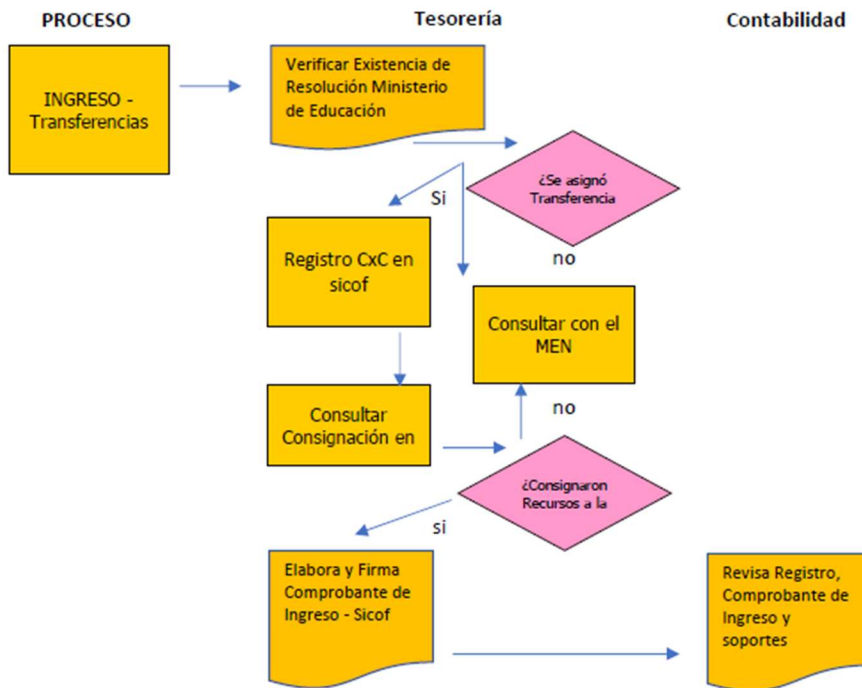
PROCESO

Tesorería

Contabilidad

INGRESO - Transferencias

Verificar Existencia de Resolución Ministerio de Educación

¿Se asignó Transferencia

Si

no

Registro CxC en sicof

Consultar con el MEN

Consultar Consignación en

no

¿Consignaron Recursos a la

si

Elabora y Firma Comprobante de Ingreso - Sicof

Revisa Registro, Comprobante de Ingreso y soportes